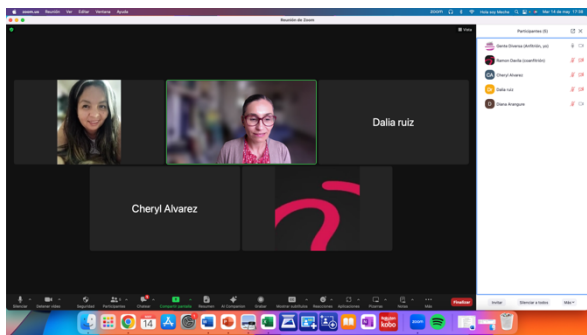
zoom.us Reunión Ver Editar Ventana Ayuda

Reunión de Zoom

Vista

Participantes (5)

Genia Dinarsa (Anfitrión, yo)
Ramon Davila (coanfitrión)
Cheryl Alvarez
Dalia ruiz
Diana Aranguiz

Dalia ruiz

Cheryl Alvarez

Silenciar
Detener vídeo
Seguridad
Participantes
Chatear
Compartir pantalla
Resumen
AI Companion
Grabar
Mostrar subtítulos
Reacciones
Aplicaciones
Pizarras
Notas
Más
Finalizar

Invitar
Silenciar a todos
Más

14